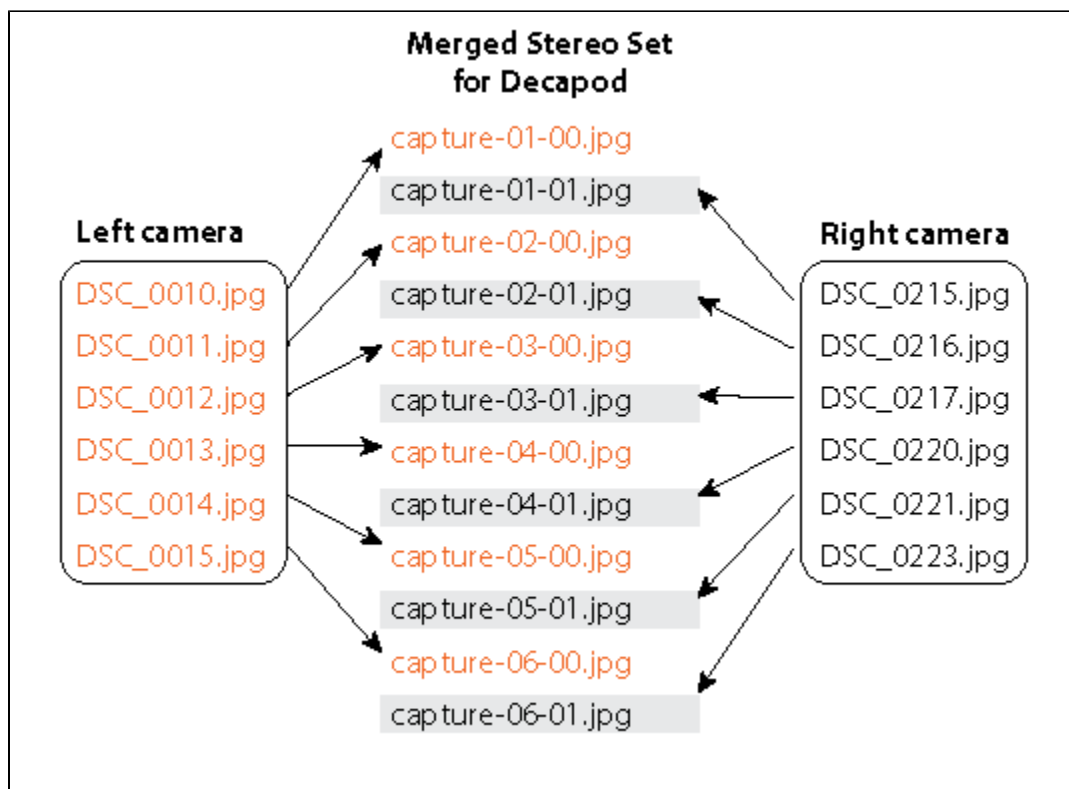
Merged Stereo Set for Decapod

Left camera

DSC_0010.jpg
DSC_0011.jpg
DSC_0012.jpg
DSC_0013.jpg
DSC_0014.jpg
DSC_0015.jpg

capture-01-00.jpg
capture-01-01.jpg
capture-02-00.jpg
capture-02-01.jpg
capture-03-00.jpg
capture-03-01.jpg
capture-04-00.jpg
capture-04-01.jpg
capture-05-00.jpg
capture-05-01.jpg
capture-06-00.jpg
capture-06-01.jpg

Right camera

DSC_0215.jpg
DSC_0216.jpg
DSC_0217.jpg
DSC_0220.jpg
DSC_0221.jpg
DSC_0223.jpg